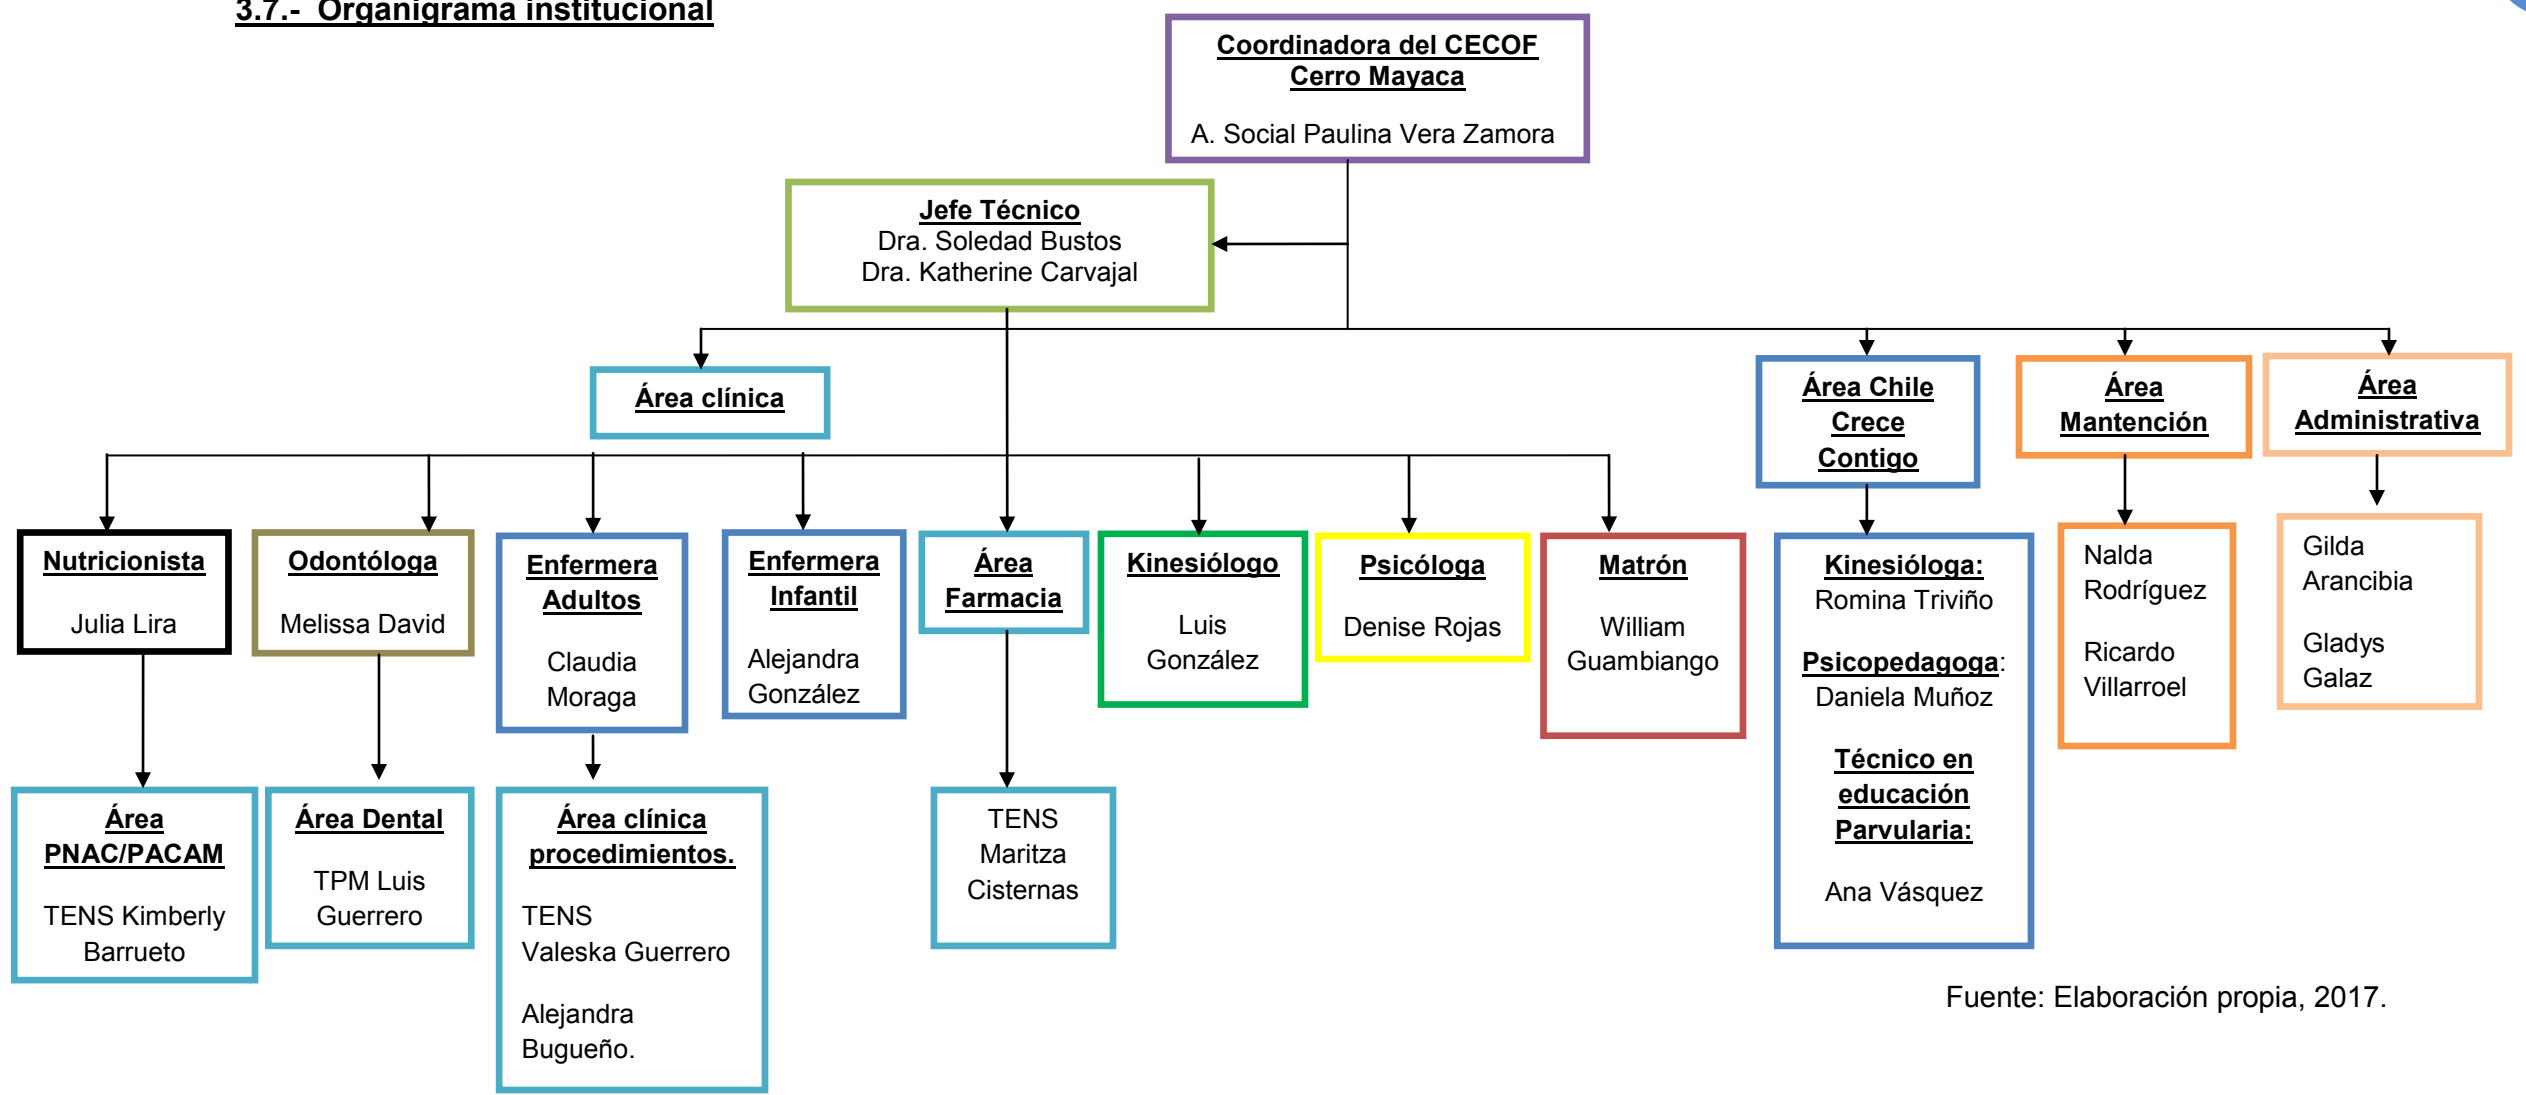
3.7.- Organigrama institucional

Coordinadora del CECOF Cerro Mayaca

A. Social Paulina Vera Zamora

Jefe Técnico
Dra. Soledad Bustos
Dra. Katherine Carvajal

Área clínica

Área Chile Crece Contigo

Área Mantención

Área Administrativa

Nutricionista

Julia Lira

Odontóloga

Melissa David

Enfermera Adultos

Claudia Moraga

Enfermera Infantil

Alejandra González

Área Farmacia

Kinesiólogo

Luis González

Psicóloga

Denise Rojas

Matrón

William Guambiango

Kinesióloga:
Romina Triviño

Psicopedagoga:
Daniela Muñoz

Técnico en educación Parvularia:

Ana Vásquez

Nalda Rodríguez

Ricardo Villarroel

Gilda Arancibia

Gladys Galaz

Área PNAC/PACAM

TENS Kimberly Barrueto

Área Dental

TPM Luis Guerrero

Área clínica procedimientos.

TENS
Valeska Guerrero

Alejandra Bugueño.

TENS Maritza Cisternas

Fuente: Elaboración propia, 2017.